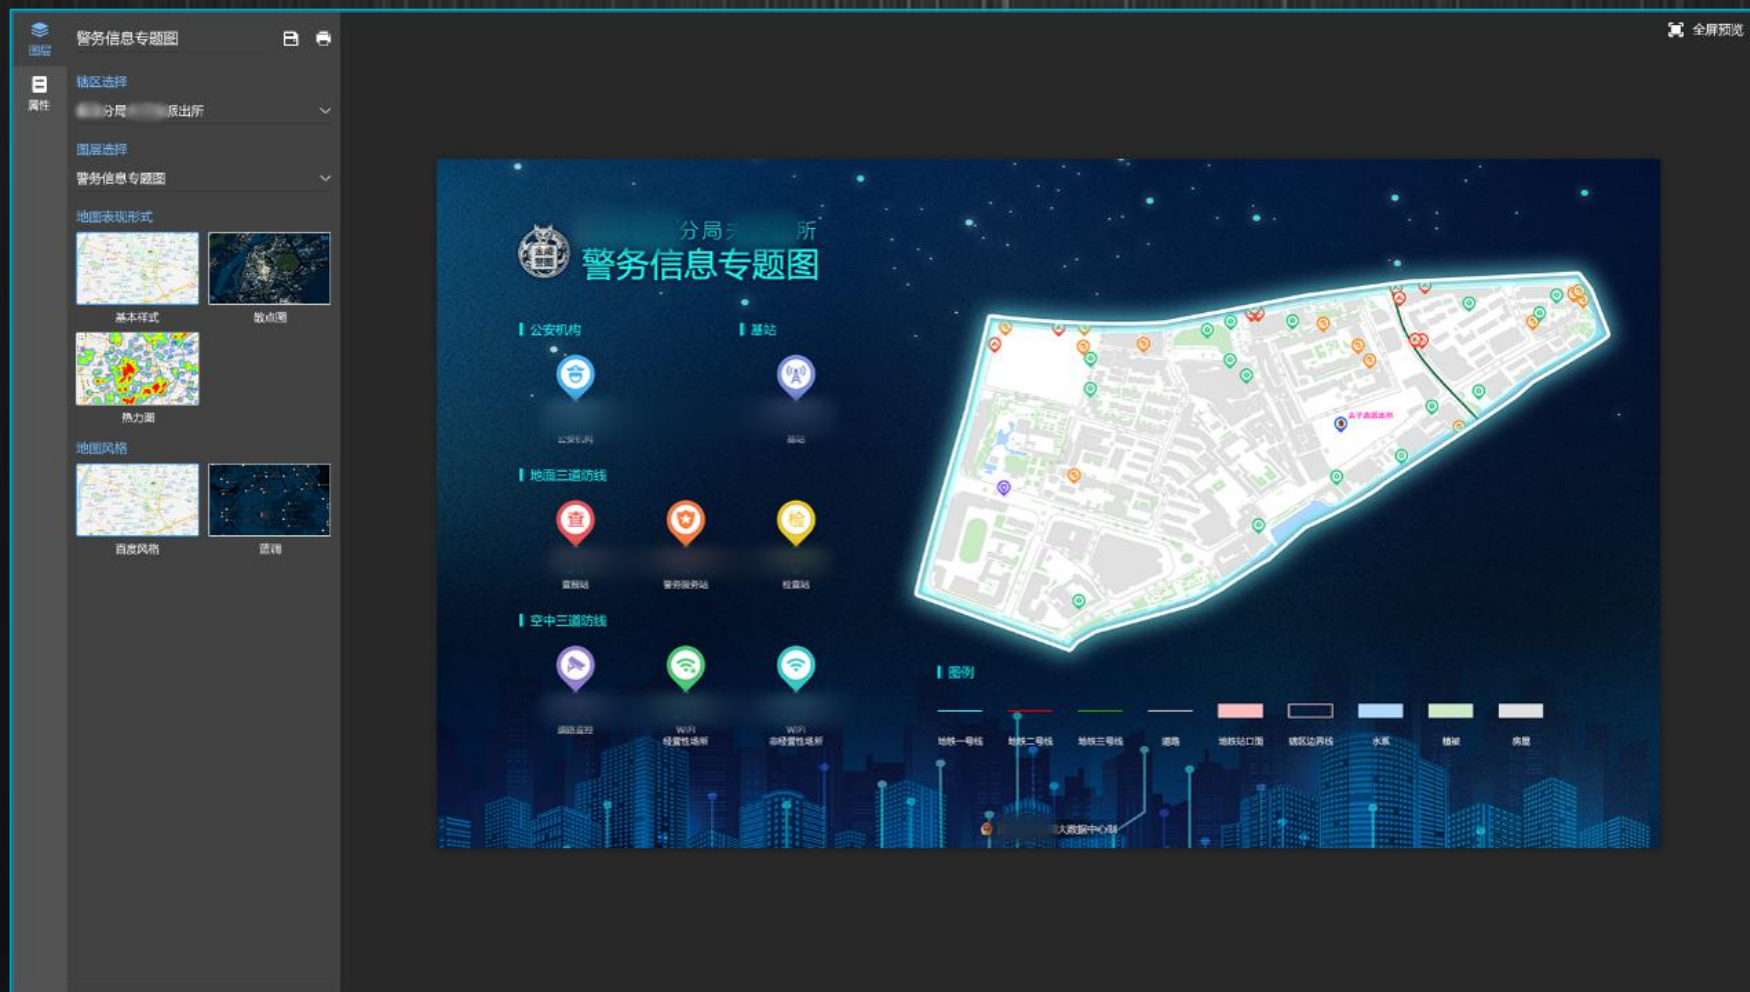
图层

属性

警务信息专题图

全屏预览

辖区选择

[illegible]分局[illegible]派出所

图层选择

警务信息专题图

地图表现形式

基本样式

散点图

热力图

地图风格

百度风格

蓝调

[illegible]分局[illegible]所

警务信息专题图

公安机构

公安机构

基站

基站

地面三道防线

查报站

警务服务站

检查站

空中三道防线

道路监控

WIFI 经营性场所

WIFI 非经营性场所

图例

地铁一号线

地铁二号线

地铁三号线

道路

地铁站口面

辖区边界线

水系

植被

房屋

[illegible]大数据中心制